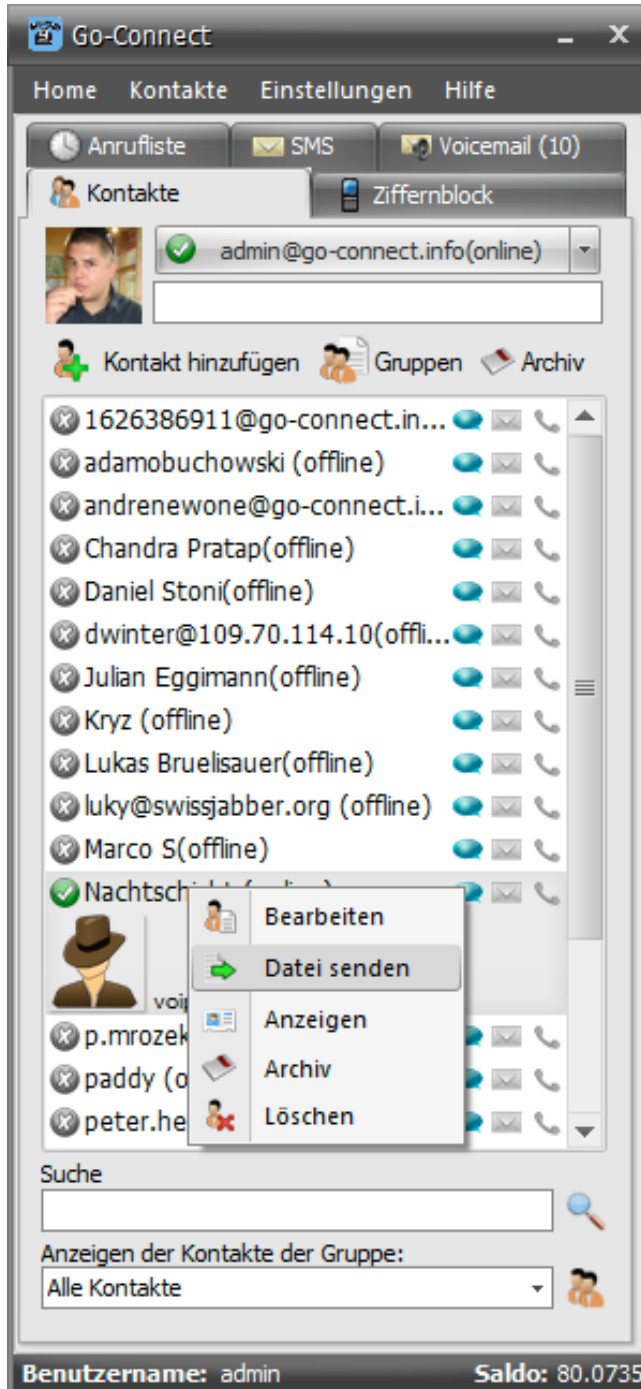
Go-Connect

Home Kontakte Einstellungen Hilfe

Anrufliste SMS Voicemail (10)

Kontakte Ziffernblock

admin@go-connect.info(online)

Kontakt hinzufügen Gruppen Archiv

1626386911@go-connect.in...
adamobuchowski (offline)
andrenewone@go-connect.i...
Chandra Pratap(offline)
Daniel Stoni(offline)
dwinter@109.70.114.10(offli...
Julian Eggimann(offline)
Kryz (offline)
Lukas Bruelisauer(offline)
luky@swissjabber.org (offline)
Marco S(offline)
Nachtsch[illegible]
voip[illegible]
p.mrozek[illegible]
paddy (o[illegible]
peter.he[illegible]

Bearbeiten
Datei senden
Anzeigen
Archiv
Löschen

Suche

Anzeigen der Kontakte der Gruppe:
Alle Kontakte

Benutzername: admin Saldo: 80.0735